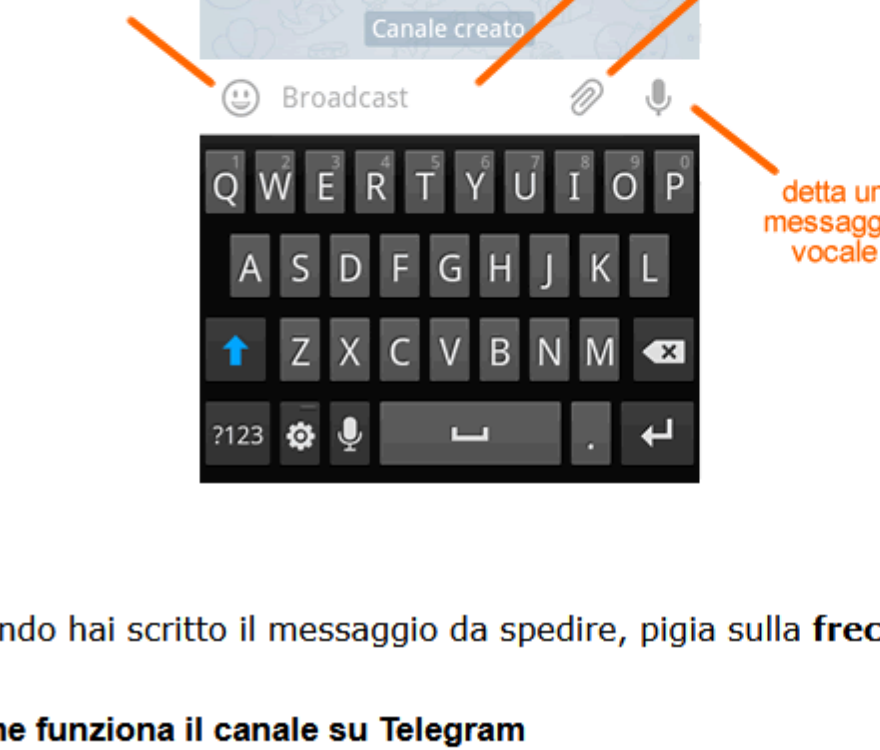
Canale creato

Broadcast

detta un messagg vocale

Q W E R T Y U I O P
1 2 3 4 5 6 7 8 9 0
A S D F G H J K L
Z X C V B N M
?123 .

ndo hai scritto il messaggio da spedire, pigia sulla frec

ne funziona il canale su Telegram